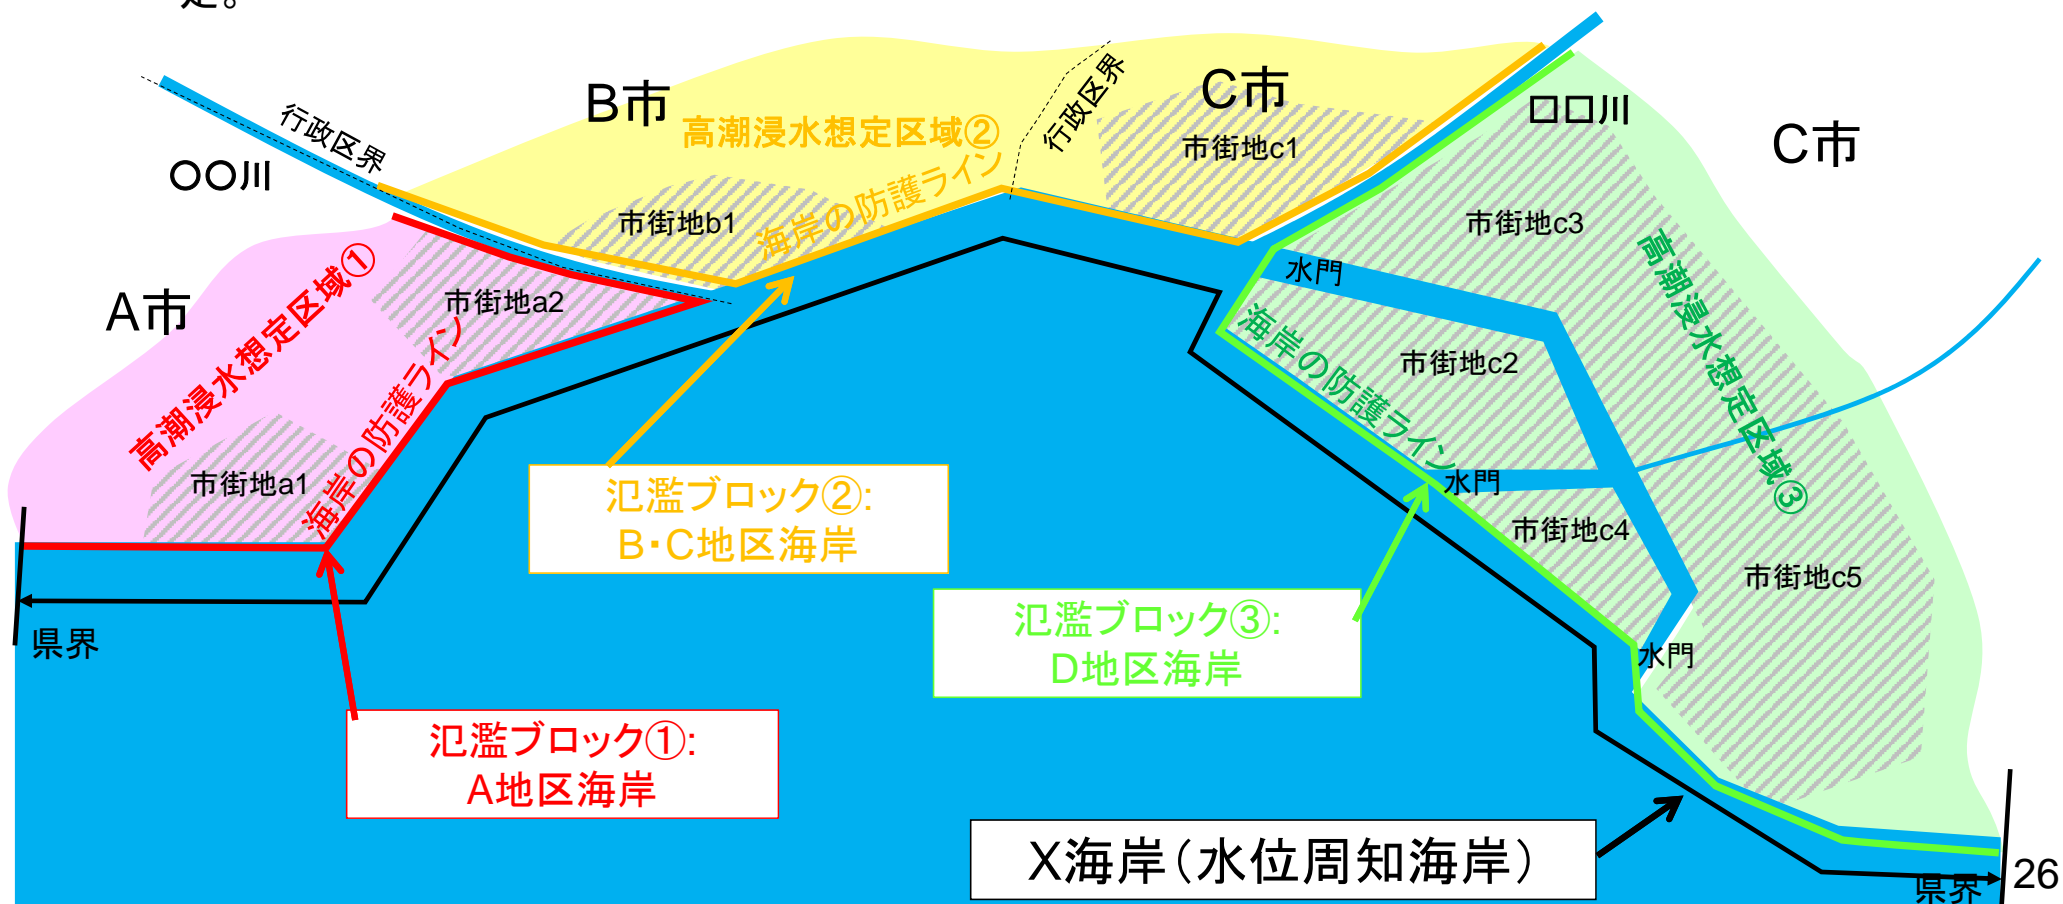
定。

B市
C市
C市
行政区界
行政区界
〇〇川
□□川
高潮浸水想定区域②
市街地c1
市街地b1
海岸の防護ライン
市街地c3
A市
高潮浸水想定区域①
市街地a2
水門
高潮浸水想定区域③
海岸の防護ライン
海岸の防護ライン
市街地c2
市街地a1
水門
氾濫ブロック②:
B・C地区海岸
市街地c4
市街地c5
県界
氾濫ブロック③:
D地区海岸
水門
氾濫ブロック①:
A地区海岸
X海岸(水位周知海岸)
県界
26